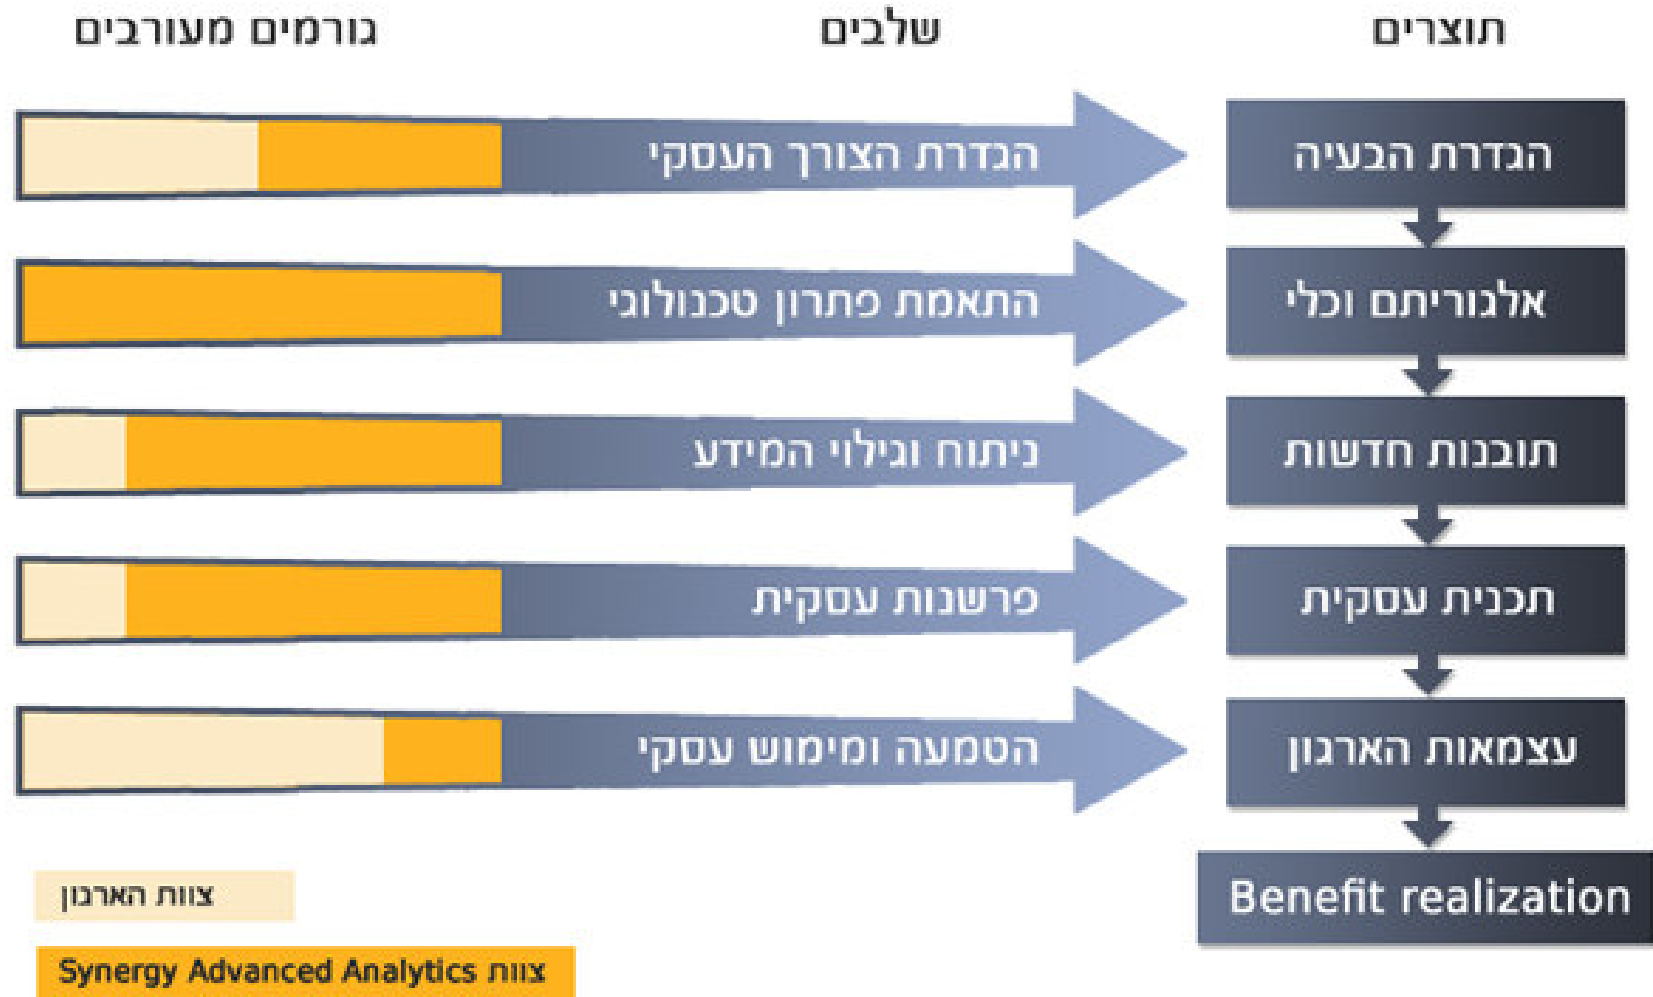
תוצרים

שלבים

גורמים מעורבים

הגדרת הבעיה

הגדרת הצורך העסקי

אלגוריתם וכלי

התאמת פתרון טכנולוגי

תובנות חדשות

ניתוח וגילוי המידע

תכנית עסקית

פרשנות עסקית

עצמאות הארגון

הטמעה ומימוש עסקי

Benefit realization

צוות הארגון

צוות Synergy Advanced Analytics